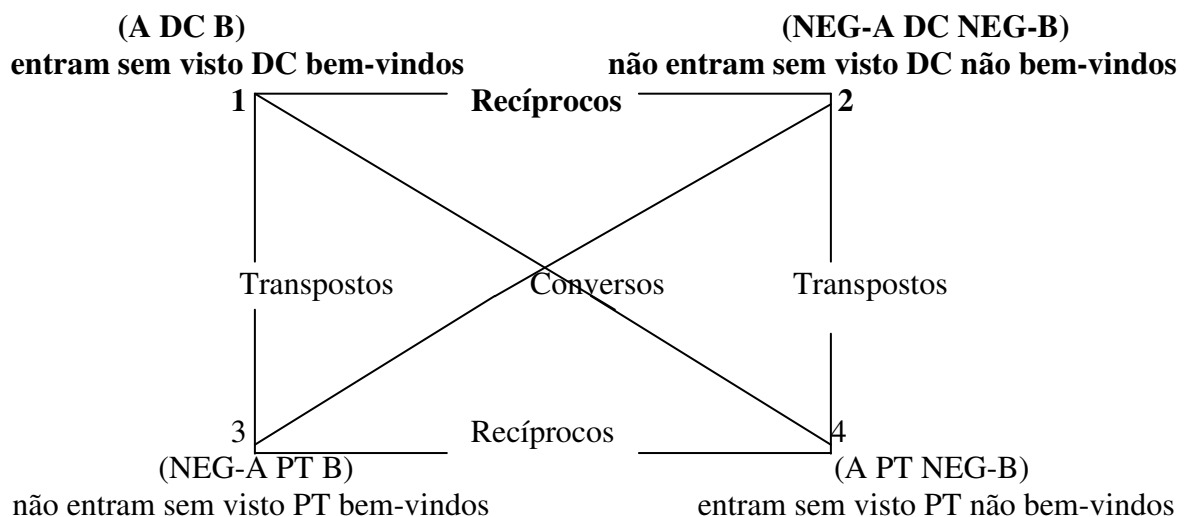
(A DC B)
entram sem visto DC bem-vindos

(NEG-A DC NEG-B)
não entram sem visto DC não bem-vindos

1 Recíprocos 2

Transpostos Conversos Transpostos

3 Recíprocos 4

(NEG-A PT B)
não entram sem visto PT bem-vindos

(A PT NEG-B)
entram sem visto PT não bem-vindos